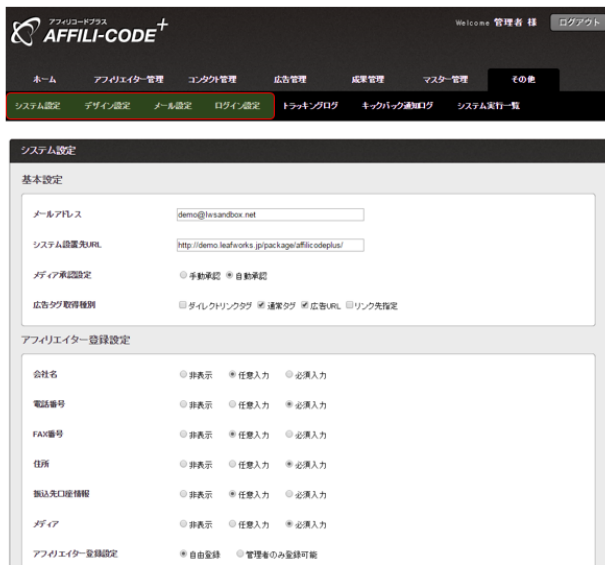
アフィリコードプラス
AFFILI-CODE+

Welcome 管理者 様 ログアウト

ホーム アフィリエイター管理 コンタクト管理 広告管理 成果管理 マスター管理 その他

システム設定 デザイン設定 メール設定 ログイン設定 トラッキングログ キックバック通知ログ システム実行一覧

システム設定

基本設定

| | |
|---|---|
| メールアドレス | demo@lwsandbox.net |
| システム設置先URL | http://demo.leafworks.jp/package/affilicodeplus/ |
| メディア承認設定 | 手動承認 自動承認 |
| 広告タグ取得種別 | ダイレクトリンクタグ 通常タグ 広告URL リンク先指定 |

アフィリエイター登録設定

| | |
|---|---|
| 会社名 | 非表示 任意入力 必須入力 |
| 電話番号 | 非表示 任意入力 必須入力 |
| FAX番号 | 非表示 任意入力 必須入力 |
| 住所 | 非表示 任意入力 必須入力 |
| 振込先口座情報 | 非表示 任意入力 必須入力 |
| メディア | 非表示 任意入力 必須入力 |
| アフィリエイター登録設定 | 自由登録 管理者のみ登録可能 |